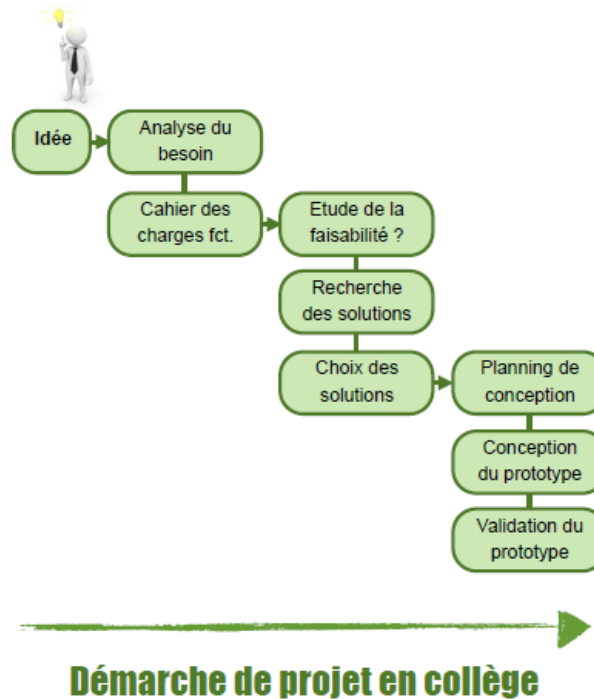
Idée

Analyse du besoin

Cahier des charges fct.

Etude de la faisabilité ?

Recherche des solutions

Choix des solutions

Planning de conception

Conception du prototype

Validation du prototype

Démarche de projet en collège